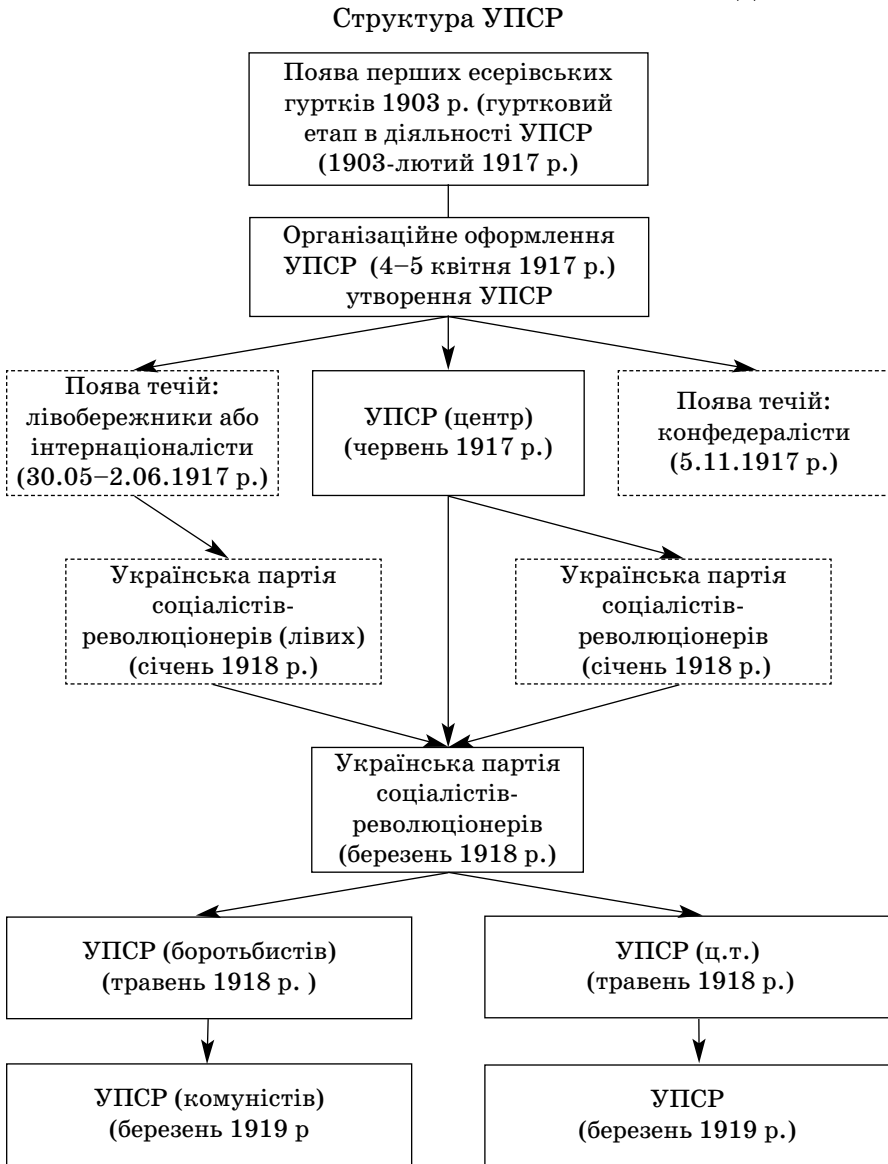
Структура УПСР

Поява перших есерівських гуртків 1903 р. (гуртковий етап в діяльності УПСР (1903-лютий 1917 р.)

Організаційне оформлення УПСР (4–5 квітня 1917 р.) утворення УПСР

Поява течій: лівобережники або інтернаціоналісти (30.05–2.06.1917 р.)

УПСР (центр) (червень 1917 р.)

Поява течій: конфедералісти (5.11.1917 р.)

Українська партія соціалістів-революціонерів (лівих) (січень 1918 р.)

Українська партія соціалістів-революціонерів (січень 1918 р.)

Українська партія соціалістів-революціонерів (березень 1918 р.)

УПСР (боротьбистів) (травень 1918 р. )

УПСР (ц.т.) (травень 1918 р.)

УПСР (комуністів) (березень 1919 р

УПСР (березень 1919 р.)